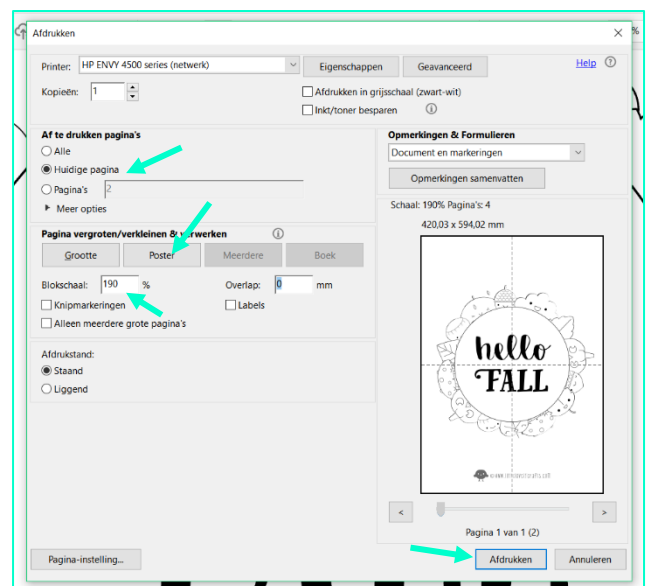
Afdrukken

Printer: HP ENVY 4500 series (netwerk)
Eigenschappen
Geavanceerd
Help
Kopieën: 1
Afdrukken in grijsschaal (zwart-wit)
Inkt/toner besparen

Af te drukken pagina's
Alle
Huidige pagina
Pagina's 2
Meer opties

Pagina vergroten/verkleinen & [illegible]erwerken
Grootte
Poster
Meerdere
Boek
Blokschaal: 190 %
Overlap: 0 mm
Knipmarkeringen
Labels
Alleen meerdere grote pagina's

Afdrukstand:
Staand
Liggend

Opmerkingen & Formulieren
Document en markeringen
Opmerkingen samenvatten
Schaal: 190% Pagina's: 4
420,03 x 594,02 mm

hello
FALL

Pagina 1 van 1 (2)

Pagina-instelling...
Afdrukken
Annuleren